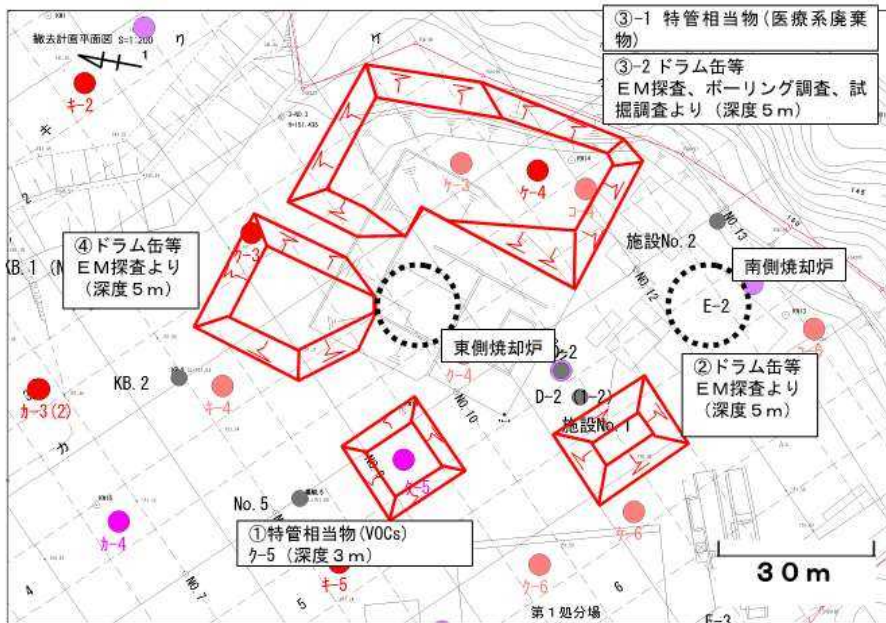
撤去計画平面図 S=1:200

③-1 特管相当物（医療系廃棄物）

③-2 ドラム缶等
ＥＭ探査、ボーリング調査、試掘調査より（深度５ｍ）

キ-2

ケ-3

ケ-4

コ-4

④ドラム缶等
ＥＭ探査より
（深度５ｍ）

ケ-3

KB.1

施設No. 2

南側焼却炉

E-2

東側焼却炉

D-2

ケ-4

KB. 2

カ-3(2)

ケ-4

②ドラム缶等
ＥＭ探査より
（深度５ｍ）

施設No. 1

D-2 (1-2)

ケ-5

No. 5

カ-4

①特管相当物(VOCs)
ケ-5（深度３ｍ）

ケ-6

キ-5

ケ-6

３０ｍ

第１処分場